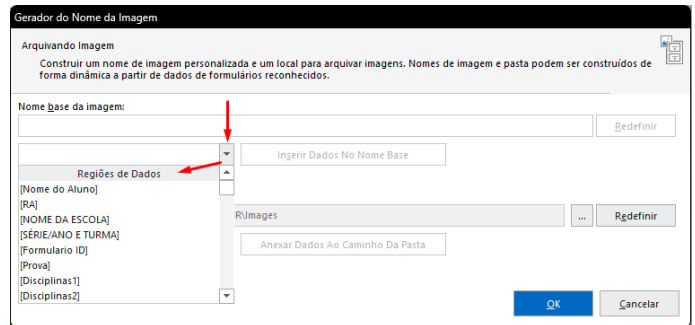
Gerador do Nome da Imagem

Arquivando Imagem

Construir um nome de imagem personalizada e um local para arquivar imagens. Nomes de imagem e pasta podem ser construídos de forma dinâmica a partir de dados de formulários reconhecidos.

Nome base da imagem:

Redefinir

Inserir Dados No Nome Base

Regiões de Dados
[Nome do Aluno]
[RA]
[NOME DA ESCOLA]
[SÉRIE/ANO E TURMA]
[Formulario ID]
[Prova]
[Disciplinas1]
[Disciplinas2]

R\Images

...

Redefinir

Anexar Dados Ao Caminho Da Pasta

OK

Cancelar